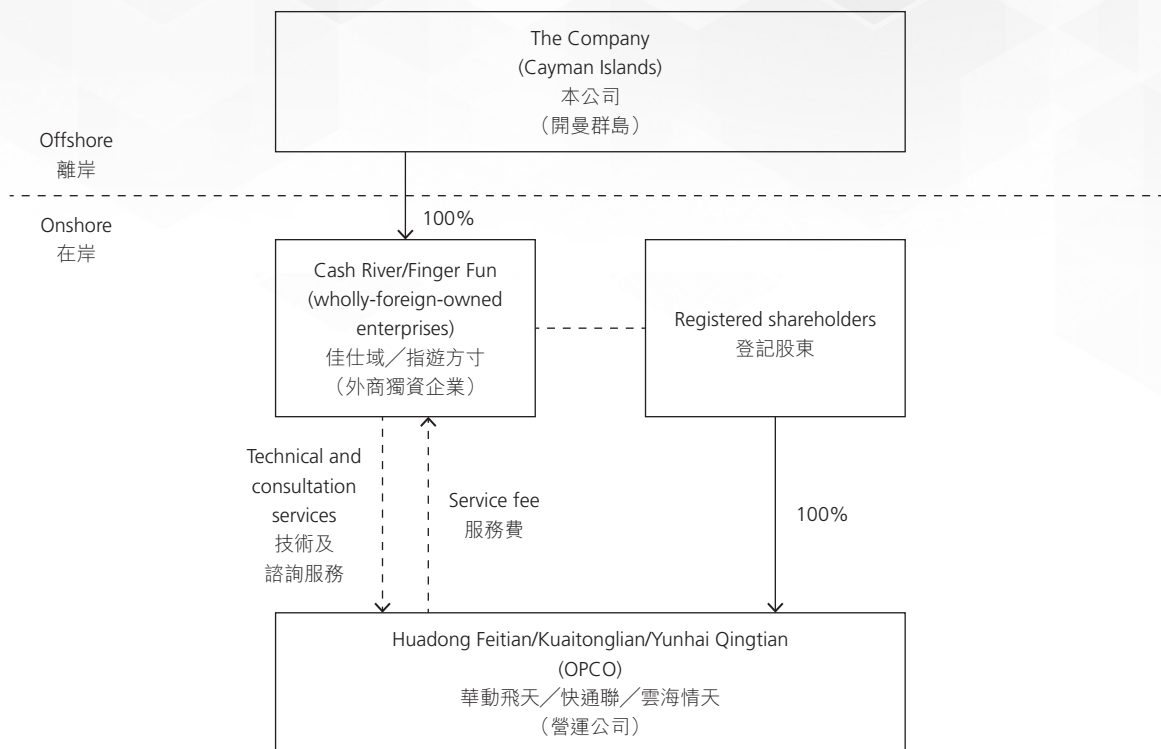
The Company
(Cayman Islands)
本公司
(開曼群島)

Offshore
離岸

Onshore
在岸

100%

Cash River/Finger Fun
(wholly-foreign-owned enterprises)
佳仕域/指遊方寸
(外商獨資企業)

Registered shareholders
登記股東

Technical and consultation services
技術及諮詢服務

Service fee
服務費

100%

Huadong Feitian/Kuaitonglian/Yunhai Qingtian
(OPCO)
華動飛天/快通聯/雲海情天
(營運公司)